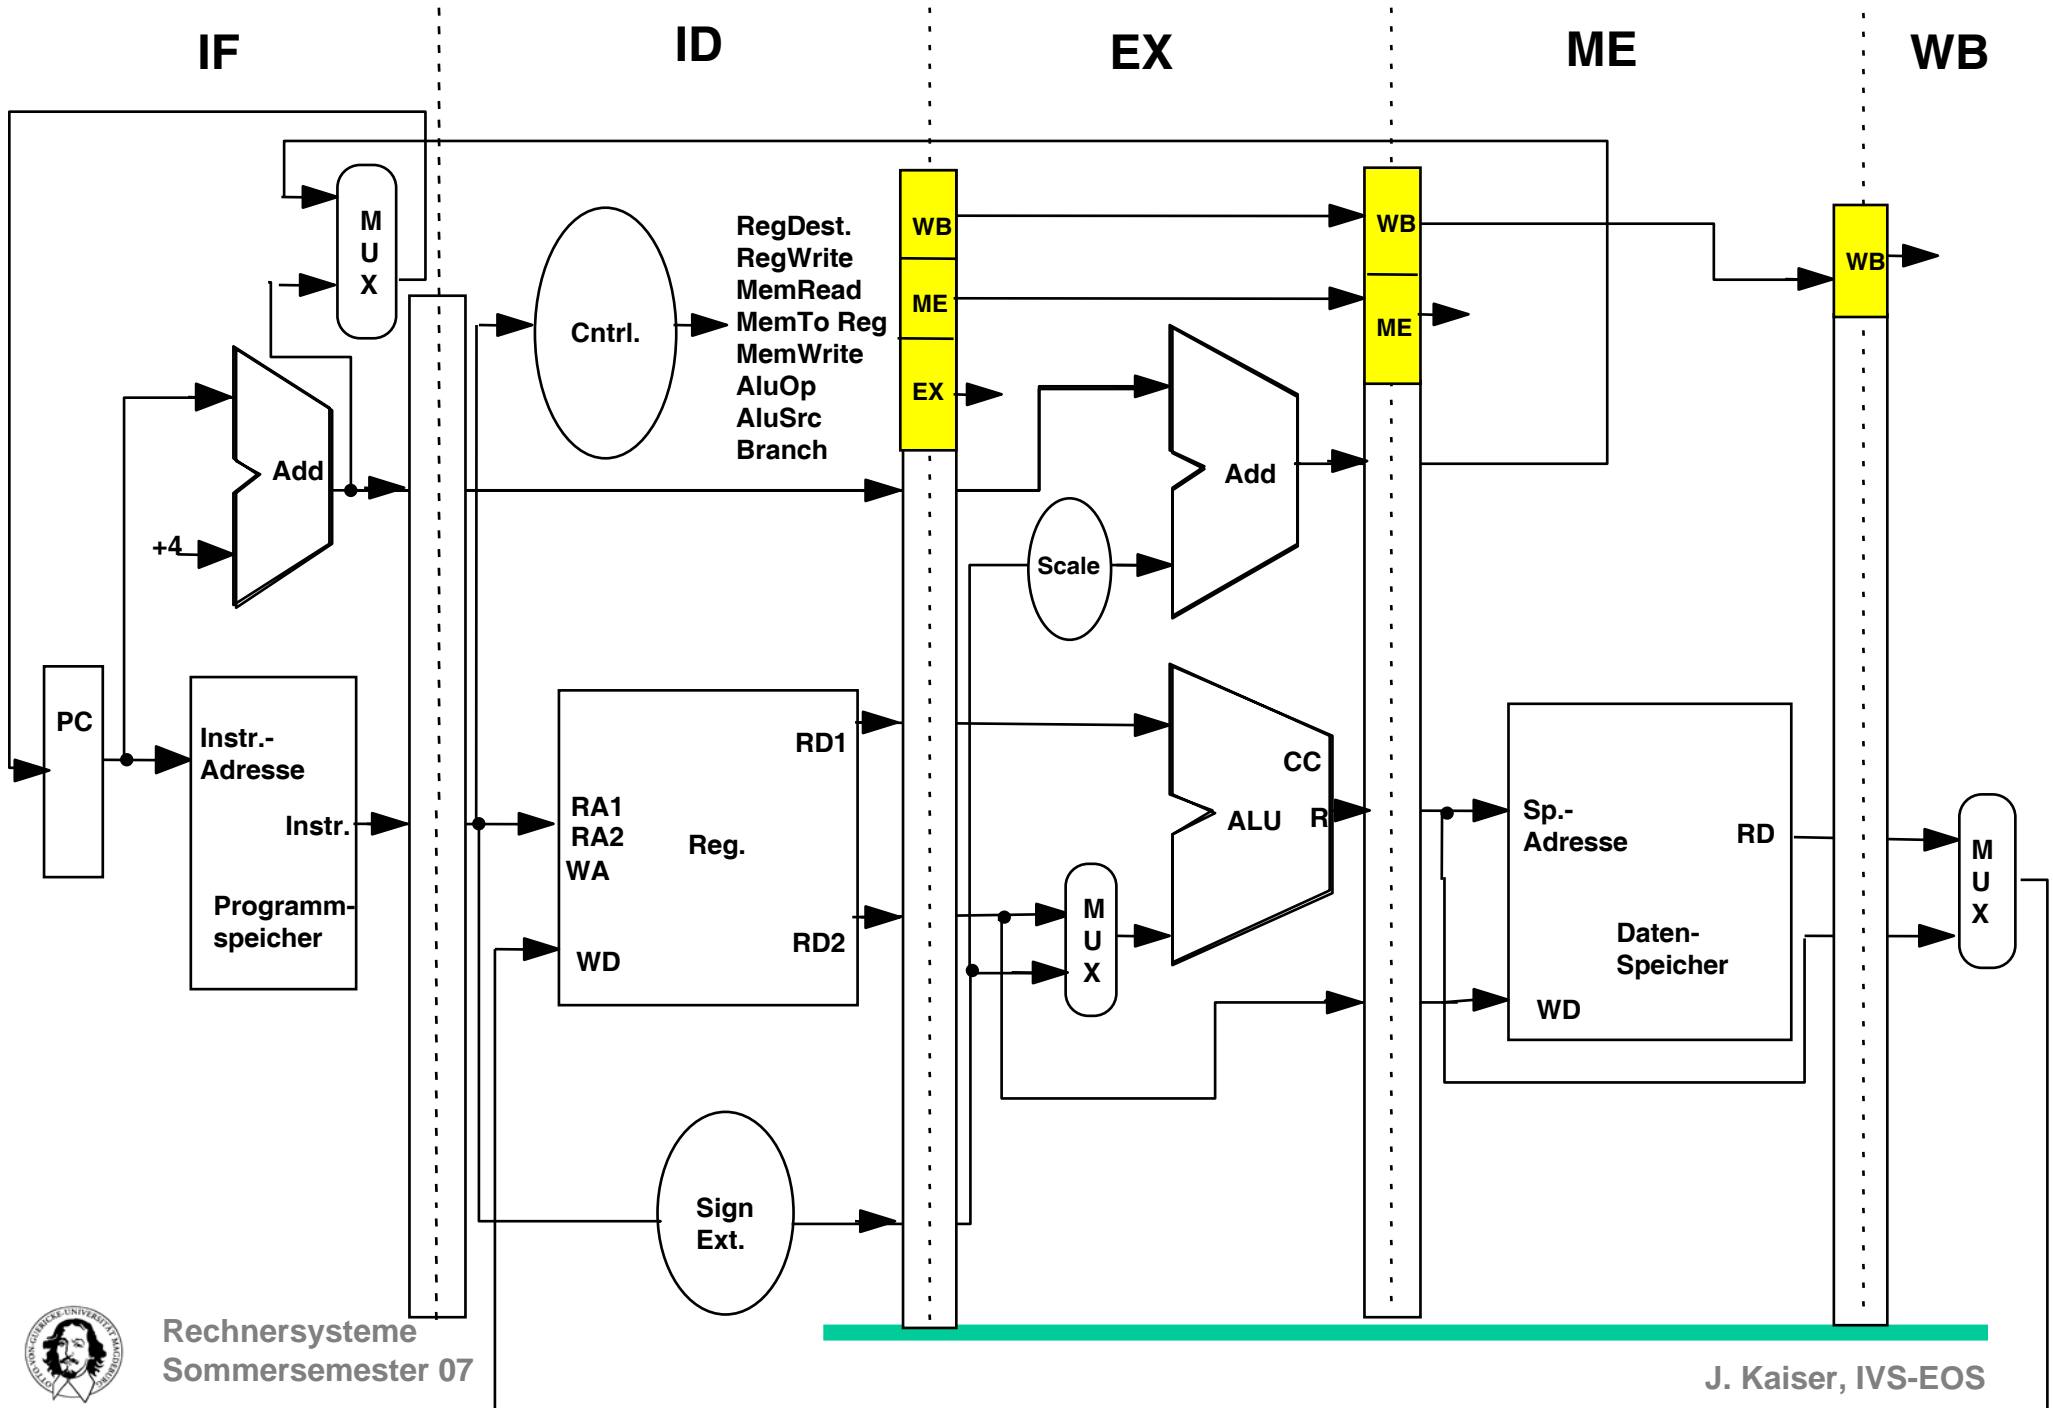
IF ID EX ME WB

M U X

Cntrl.

RegDest.
RegWrite
MemRead
MemTo Reg
MemWrite
AluOp
AluSrc
Branch

WB
ME
EX

WB
ME

WB

Add

+4

Add

Scale

PC

Instr.-
Adresse

Instr.

Programm-
speicher

RA1
RA2
WA

Reg.

WD

RD1

RD2

CC

ALU

R

M U X

Sp.-
Adresse

RD

Daten-
Speicher

WD

M U X

Sign
Ext.

Rechnersysteme
Sommersemester 07

J. Kaiser, IVS-EOS